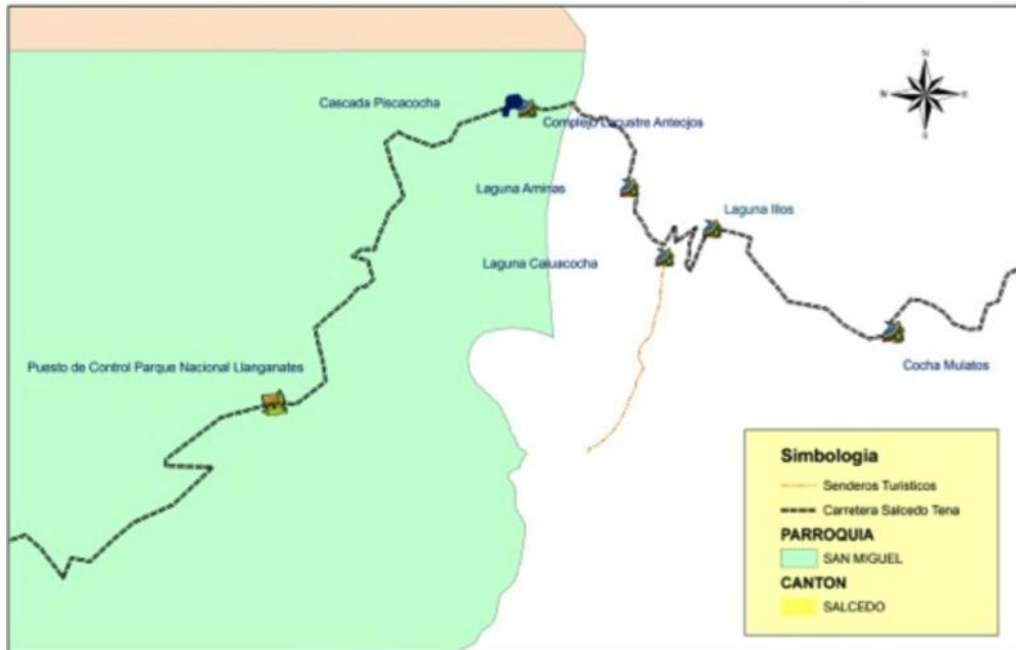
Cascada Piscacocha

Complejo Lacustre Antecjos

Laguna Aminas

Laguna Ilios

Laguna Caluacocha

Puesto de Control Parque Nacional Llanganates

Cocha Mulatos

N

S

E

W

Simbologia

Senderos Turisticos

Carretera Salcedo Tena

PARROQUIA

SAN MIGUEL

CANTON

SALCEDO